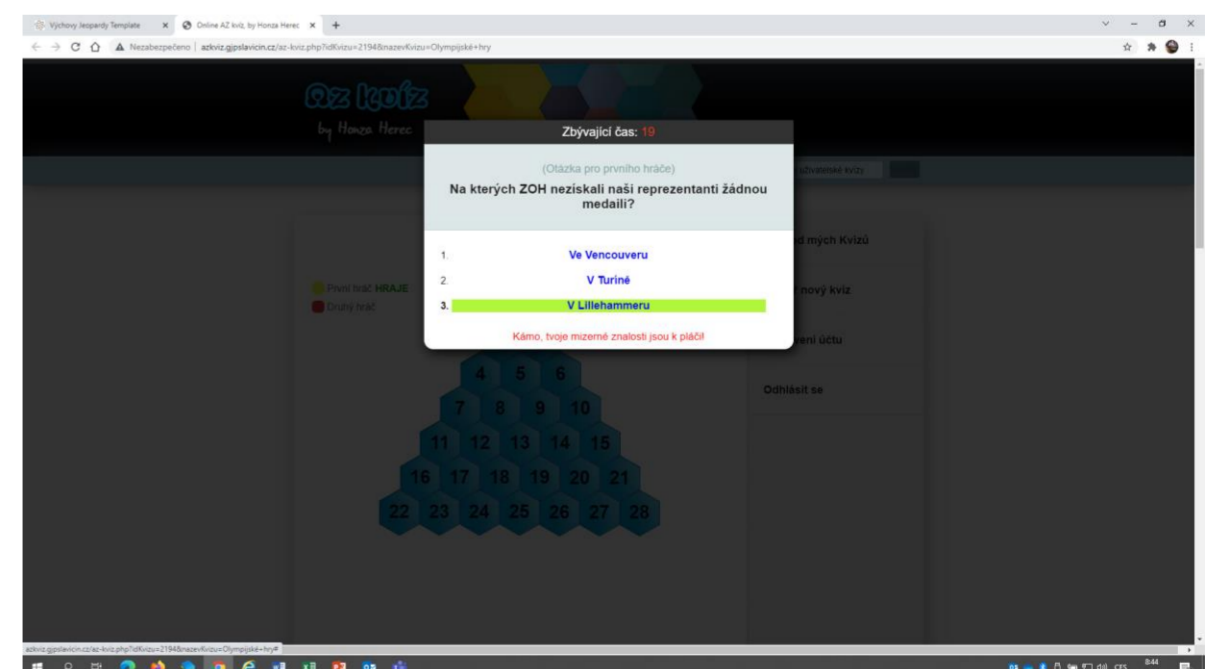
Výchovy Jeopardy Template | Online AZ kvíz, by Honza Herec

Nezabezpečeno | azkviz.gjpslavicin.cz/az-kviz.php?idKvizu=2194&nazevKvizu=Olympijské+hry

Az kvíz
by Honza Herec

Zbývající čas: 19

(Otázka pro prvního hráče)
Na kterých ZOH nezískali naši reprezentanti žádnou medaili?

1. Ve Vencouveru
2. V Turíně
3. V Lillehammeru

Kámo, tvoje mizerné znalosti jsou k pláči!

uživatelské kvízy

První hráč HRAJE
Druhý hráč

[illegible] d mých Kvízů
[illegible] nový kvíz
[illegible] ení účtu
Odhlásit se

4 5 6
7 8 9 10
11 12 13 14 15
16 17 18 19 20 21
22 23 24 25 26 27 28

azkviz.gjpslavicin.cz/az-kviz.php?idKvizu=2194&nazevKvizu=Olympijské+hry#

CES 8:44